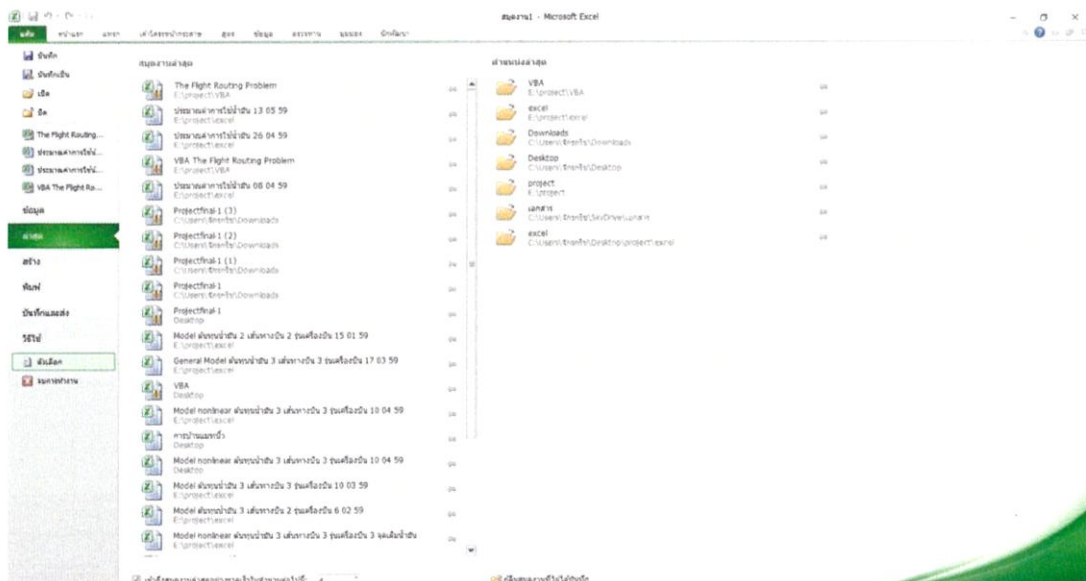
สมุดงาน1 - Microsoft Excel

แฟ้ม หน้าแรก แทรก เค้าโครงหน้ากระดาษ สูตร ข้อมูล ตรวจทาน มุมมอง นักพัฒนา

บันทึก
บันทึกเป็น
เปิด
ปิด
The Flight Routing...
ประมาณค่าการใช้น้...
ประมาณค่าการใช้น้...
VBA The Flight Ro...
ข้อมูล
ล่าสุด
สร้าง
พิมพ์
บันทึกและส่ง
วิธีใช้
ตัวเลือก
ออกจากงาน

สมุดงานล่าสุด

The Flight Routing Problem
E:\project\VBA
ประมาณค่าการใช้น้ำมัน 13 05 59
E:\project\excel
ประมาณค่าการใช้น้ำมัน 26 04 59
E:\project\excel
VBA The Flight Routing Problem
E:\project\VBA
ประมาณค่าการใช้น้ำมัน 08 04 59
E:\project\excel
Projectfinal-1 (3)
C:\Users\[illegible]\Downloads
Projectfinal-1 (2)
C:\Users\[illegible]\Downloads
Projectfinal-1 (1)
C:\Users\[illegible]\Downloads
Projectfinal-1
C:\Users\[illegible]\Downloads
Projectfinal-1
Desktop
Model ต้นทุนน้ำมัน 2 เส้นทางบิน 2 รุ่นเครื่องบิน 15 01 59
E:\project\excel
General Model ต้นทุนน้ำมัน 3 เส้นทางบิน 3 รุ่นเครื่องบิน 17 03 59
E:\project\excel
VBA
Desktop
Model nonlinear ต้นทุนน้ำมัน 3 เส้นทางบิน 3 รุ่นเครื่องบิน 10 04 59
E:\project\excel
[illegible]
Desktop
Model nonlinear ต้นทุนน้ำมัน 3 เส้นทางบิน 3 รุ่นเครื่องบิน 10 04 59
Desktop
Model ต้นทุนน้ำมัน 3 เส้นทางบิน 3 รุ่นเครื่องบิน 10 03 59
E:\project\excel
Model ต้นทุนน้ำมัน 3 เส้นทางบิน 2 รุ่นเครื่องบิน 6 02 59
E:\project\excel
Model nonlinear ต้นทุนน้ำมัน 3 เส้นทางบิน 3 รุ่นเครื่องบิน 3 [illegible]
E:\project\excel

ตำแหน่งล่าสุด

VBA
E:\project\VBA
excel
E:\project\excel
Downloads
C:\Users\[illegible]\Downloads
Desktop
C:\Users\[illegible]\Desktop
project
E:\project
เอกสาร
C:\Users\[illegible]\SkyDrive\เอกสาร
excel
C:\Users\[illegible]\Desktop\project\excel

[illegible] 4
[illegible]